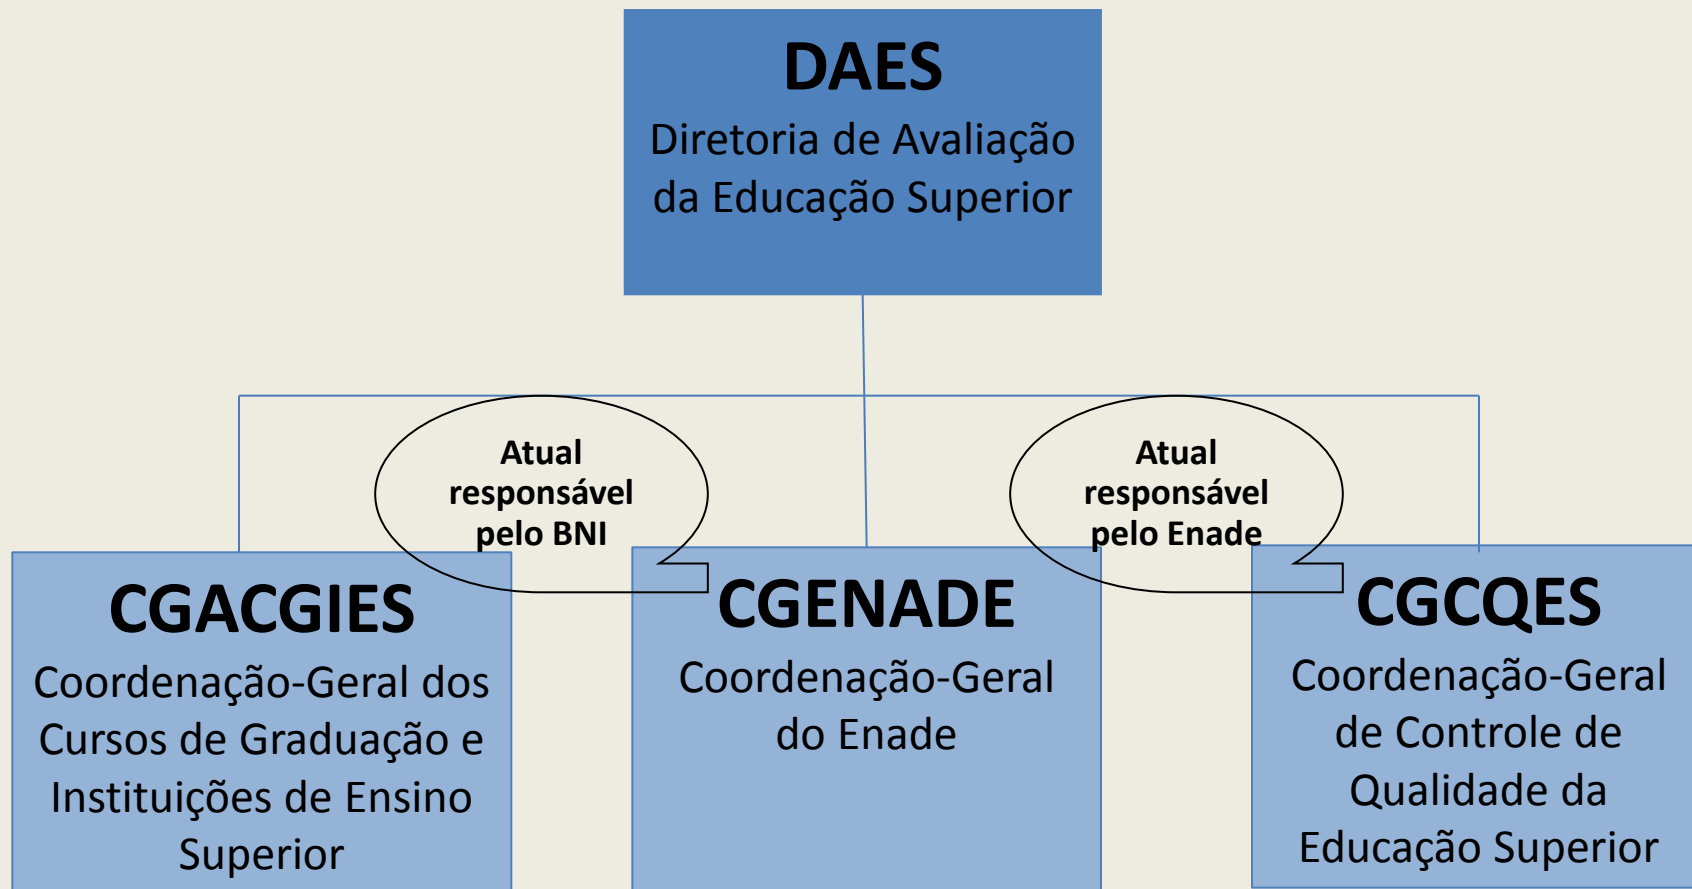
DAES
Diretoria de Avaliação da Educação Superior

Atual responsável pelo BNI

Atual responsável pelo Enade

CGACGIES
Coordenação-Geral dos Cursos de Graduação e Instituições de Ensino Superior

CGENADE
Coordenação-Geral do Enade

CGCQES
Coordenação-Geral de Controle de Qualidade da Educação Superior